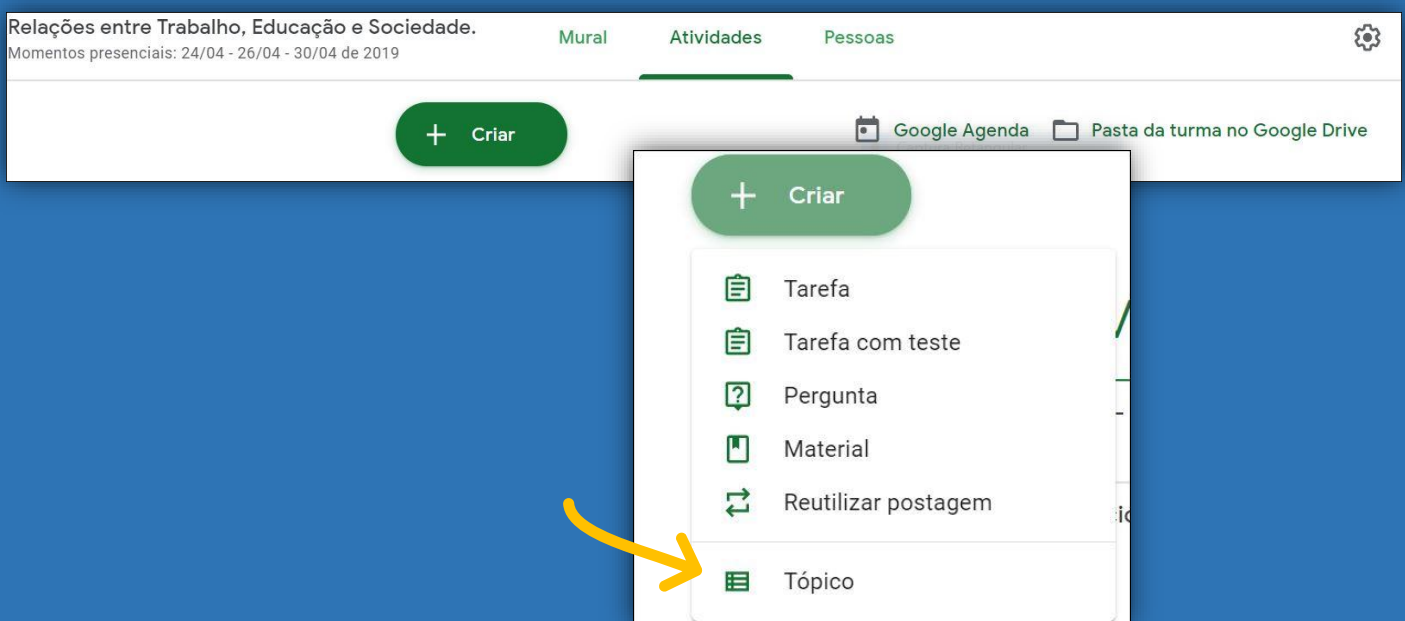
Relações entre Trabalho, Educação e Sociedade.
Momentos presenciais: 24/04 - 26/04 - 30/04 de 2019

Mural
Atividades
Pessoas

+ Criar

Google Agenda
Pasta da turma no Google Drive

+ Criar

Tarefa
Tarefa com teste
Pergunta
Material
Reutilizar postagem
Tópico